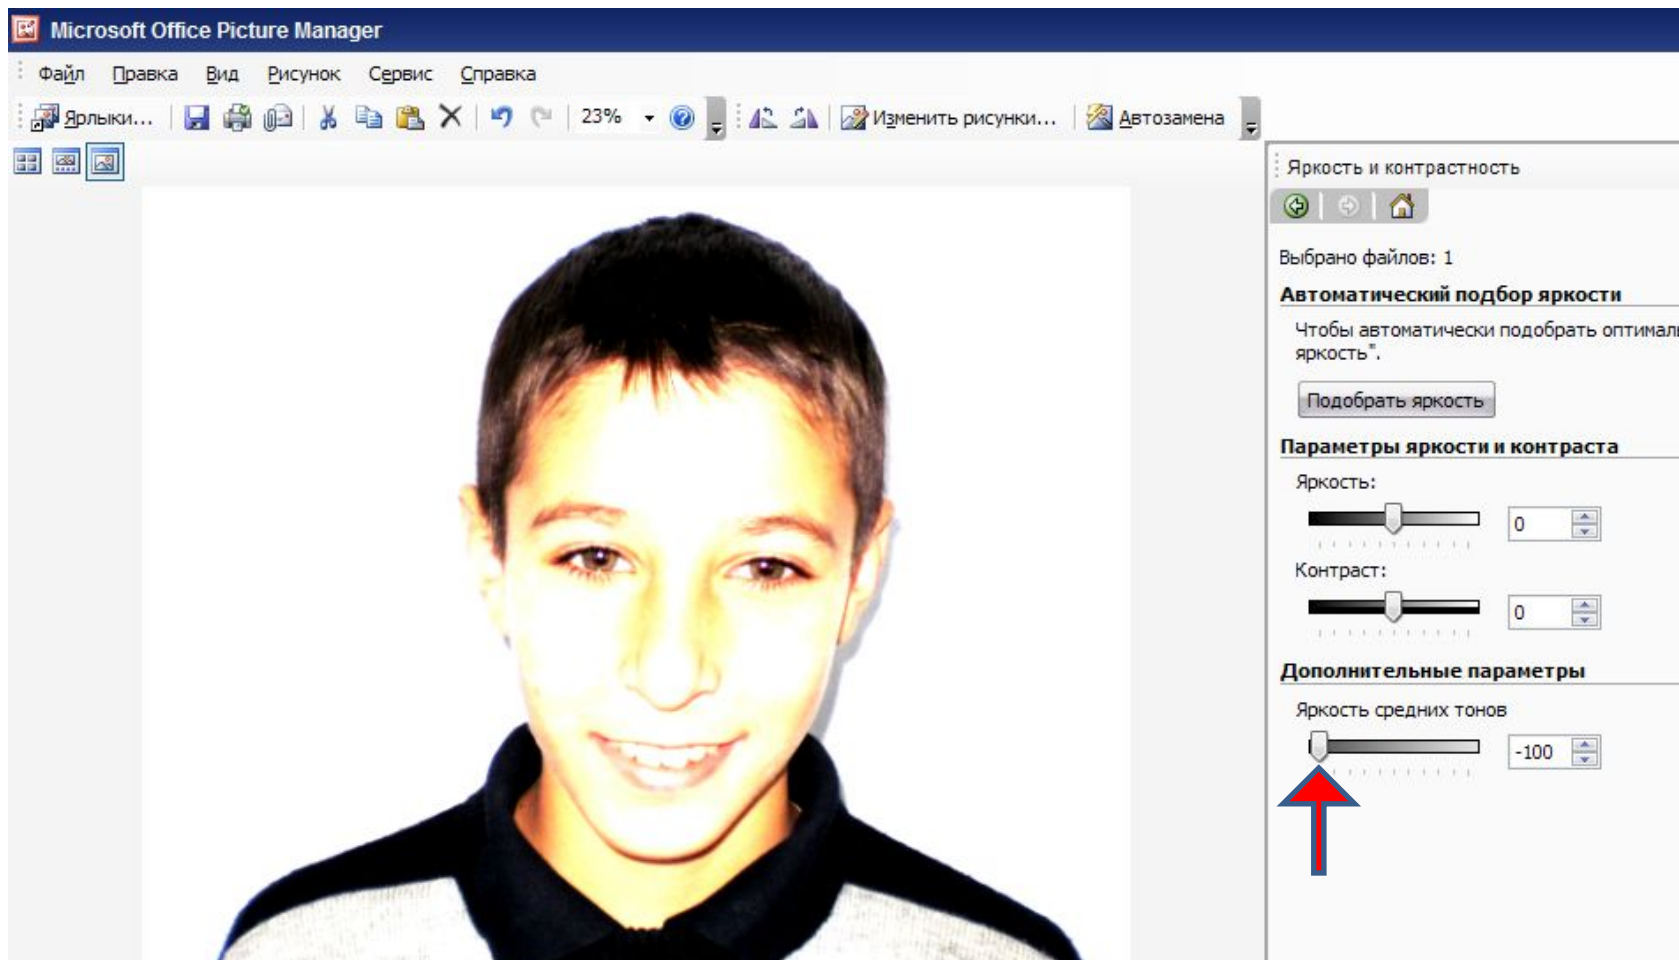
Microsoft Office Picture Manager

Файл Правка Вид Рисунок Сервис Справка

Ярлыки... 23% Изменить рисунки... Автозамена

Яркость и контрастность

Выбрано файлов: 1

Автоматический подбор яркости

Чтобы автоматически подобрать оптимал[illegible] яркость".

Подобрать яркость

Параметры яркости и контраста

Яркость:

0

Контраст:

0

Дополнительные параметры

Яркость средних тонов

-100